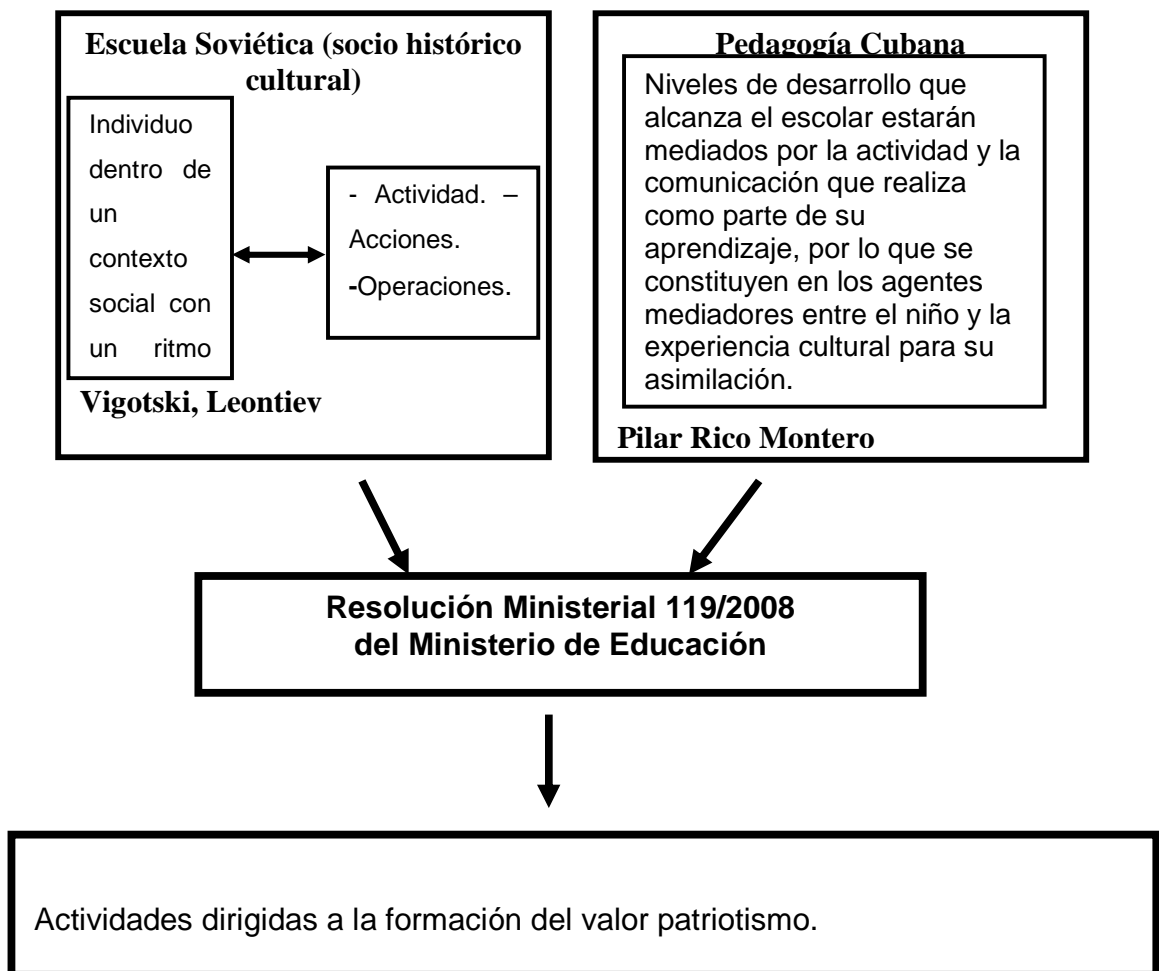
Escuela Soviética (socio histórico cultural)

Individuo dentro de un contexto social con un ritmo

- Actividad. – Acciones. -Operaciones.

Vigotski, Leontiev

Pedagogía Cubana

Niveles de desarrollo que alcanza el escolar estarán mediados por la actividad y la comunicación que realiza como parte de su aprendizaje, por lo que se constituyen en los agentes mediadores entre el niño y la experiencia cultural para su asimilación.

Pilar Rico Montero

Resolución Ministerial 119/2008 del Ministerio de Educación

Actividades dirigidas a la formación del valor patriotismo.